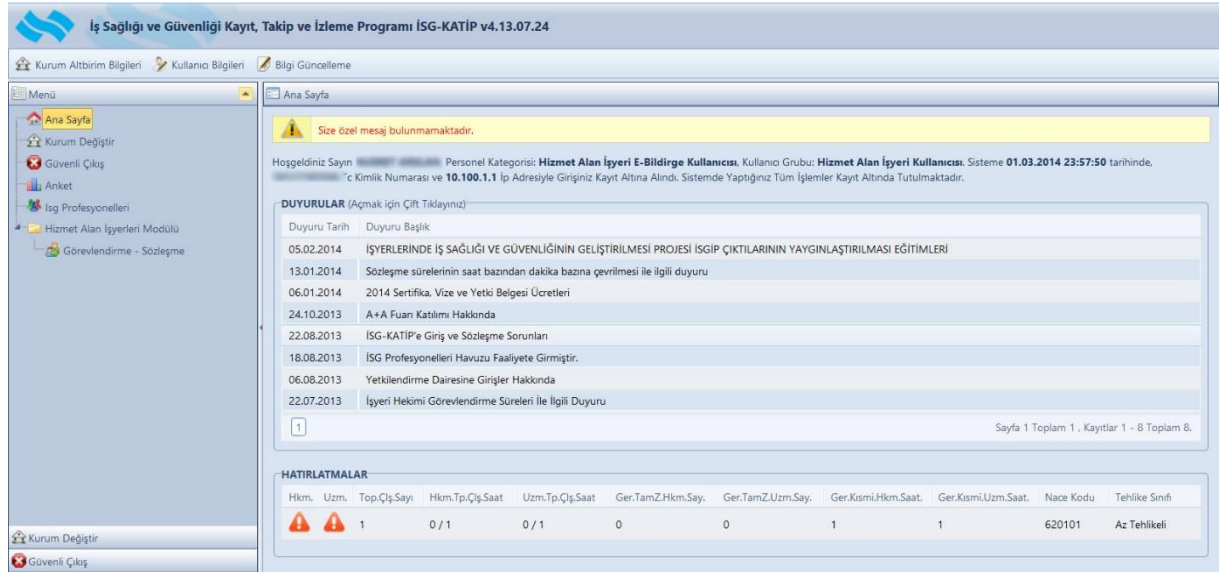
İş Sağlığı ve Güvenliği Kayıt, Takip ve İzleme Programı İSG-KATİP v4.13.07.24

Kurum Altbirim Bilgileri Kullanıcı Bilgileri Bilgi Güncelleme

Menü

Ana Sayfa
Kurum Değiştir
Güvenli Çıkış
Anket
Isg Profesyonelleri
Hizmet Alan İşyerleri Modülü
Görevlendirme - Sözleşme

Kurum Değiştir
Güvenli Çıkış

Ana Sayfa

Size özel mesaj bulunmamaktadır.

Hoşgeldiniz Sayın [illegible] Personel Kategorisi: **Hizmet Alan İşyeri E-Bildirge Kullanıcısı**, Kullanıcı Grubu: **Hizmet Alan İşyeri Kullanıcısı**. Sisteme **01.03.2014 23:57:50** tarihinde, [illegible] 'c Kimlik Numarası ve **10.100.1.1** İp Adresiyle Girişiniz Kayıt Altına Alındı. Sistemde Yaptığınız Tüm İşlemler Kayıt Altında Tutulmaktadır.

DUYURULAR (Açmak için Çift Tıklayınız)

| Duyuru Tarih | Duyuru Başlık |
|---|---|
| 05.02.2014 | İŞYERLERİNDE İŞ SAĞLIĞI VE GÜVENLİĞİNİN GELİŞTİRİLMESİ PROJESİ ISGİP ÇIKTILARININ YAYGINLAŞTIRILMASI EĞİTİMLERİ |
| 13.01.2014 | Sözleşme sürelerinin saat bazından dakika bazına çevrilmesi ile ilgili duyuru |
| 06.01.2014 | 2014 Sertifika, Vize ve Yetki Belgesi Ücretleri |
| 24.10.2013 | A+A Fuarı Katılımı Hakkında |
| 22.08.2013 | İSG-KATİP'e Giriş ve Sözleşme Sorunları |
| 18.08.2013 | İSG Profesyonelleri Havuzu Faaliyete Girmiştir. |
| 06.08.2013 | Yetkilendirme Dairesine Girişler Hakkında |
| 22.07.2013 | İşyeri Hekimi Görevlendirme Süreleri İle İlgili Duyuru |

1

Sayfa 1 Toplam 1 , Kayıtlar 1 - 8 Toplam 8.

HATIRLATMALAR

| Hkm. | Uzm. | Top.Çlş.Sayı | Hkm.Tp.Çlş.Saat | Uzm.Tp.Çlş.Saat | Ger.TamZ.Hkm.Say. | Ger.TamZ.Uzm.Say. | Ger.Kısmi.Hkm.Saat. | Ger.Kısmi.Uzm.Saat. | Nace Kodu | Tehlike Sınıfı |
|---|---|---|---|---|---|---|---|---|---|---|
| | | 1 | 0 / 1 | 0 / 1 | 0 | 0 | 1 | 1 | 620101 | Az Tehlikeli |